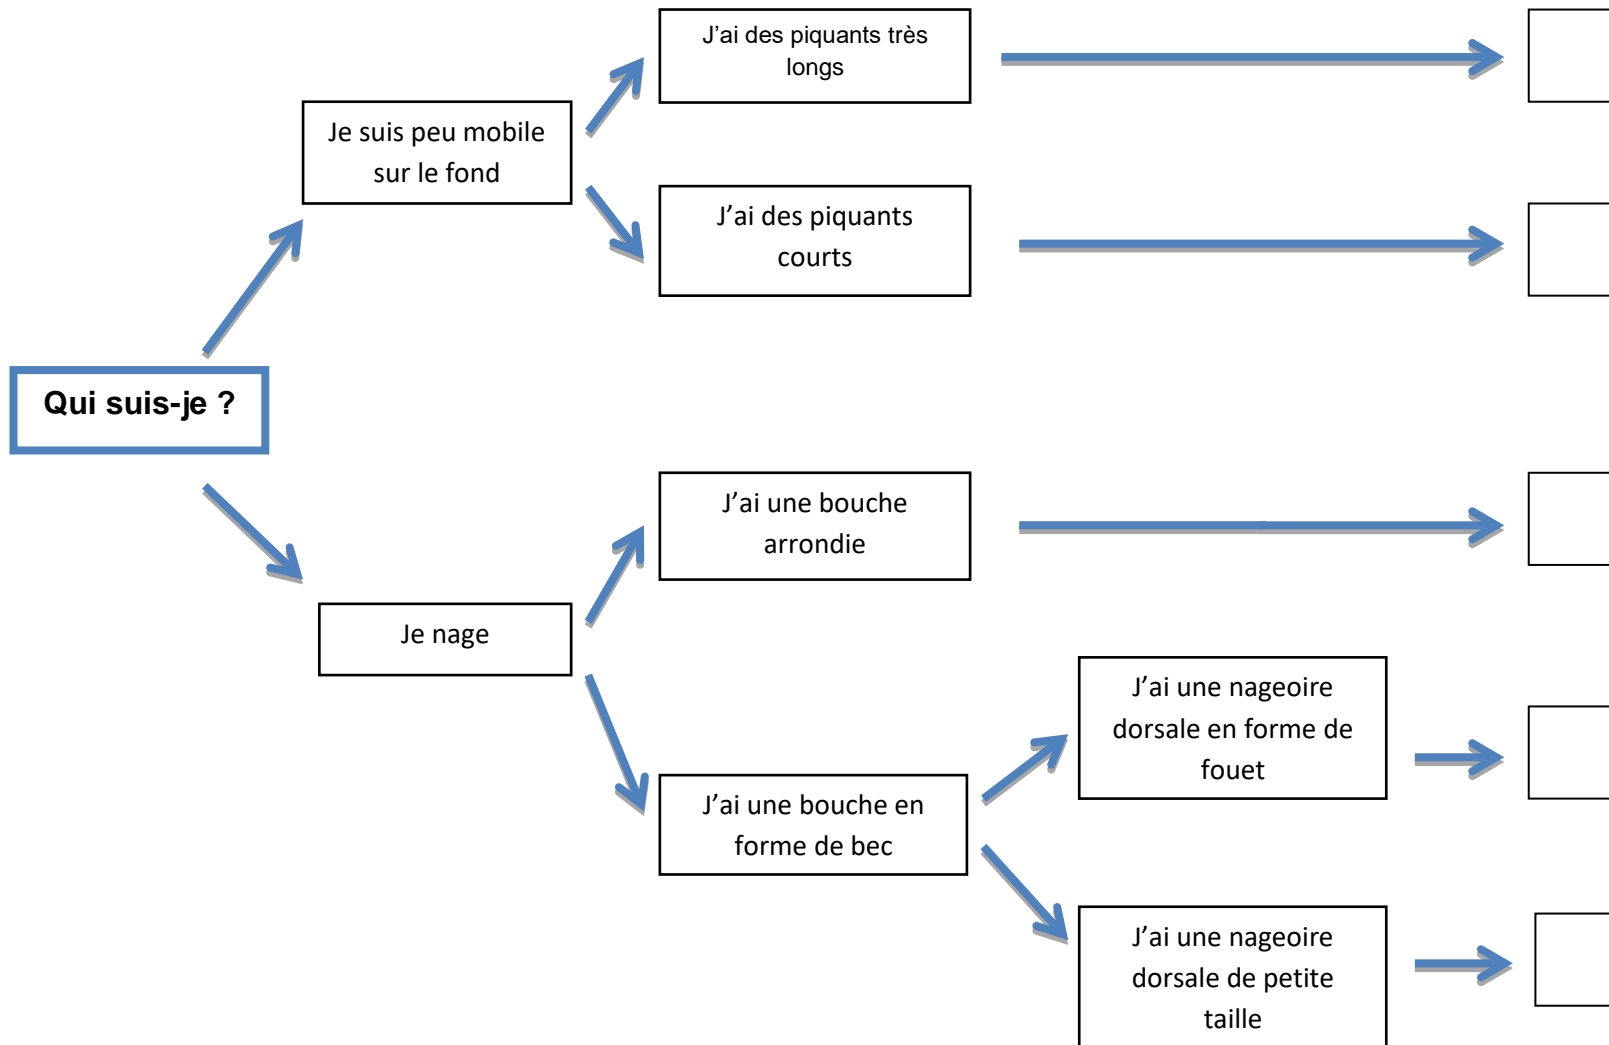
Qui suis-je ?

Je suis peu mobile sur le fond

J'ai des piquants très longs

J'ai des piquants courts

Je nage

J'ai une bouche arrondie

J'ai une bouche en forme de bec

J'ai une nageoire dorsale en forme de fouet

J'ai une nageoire dorsale de petite taille